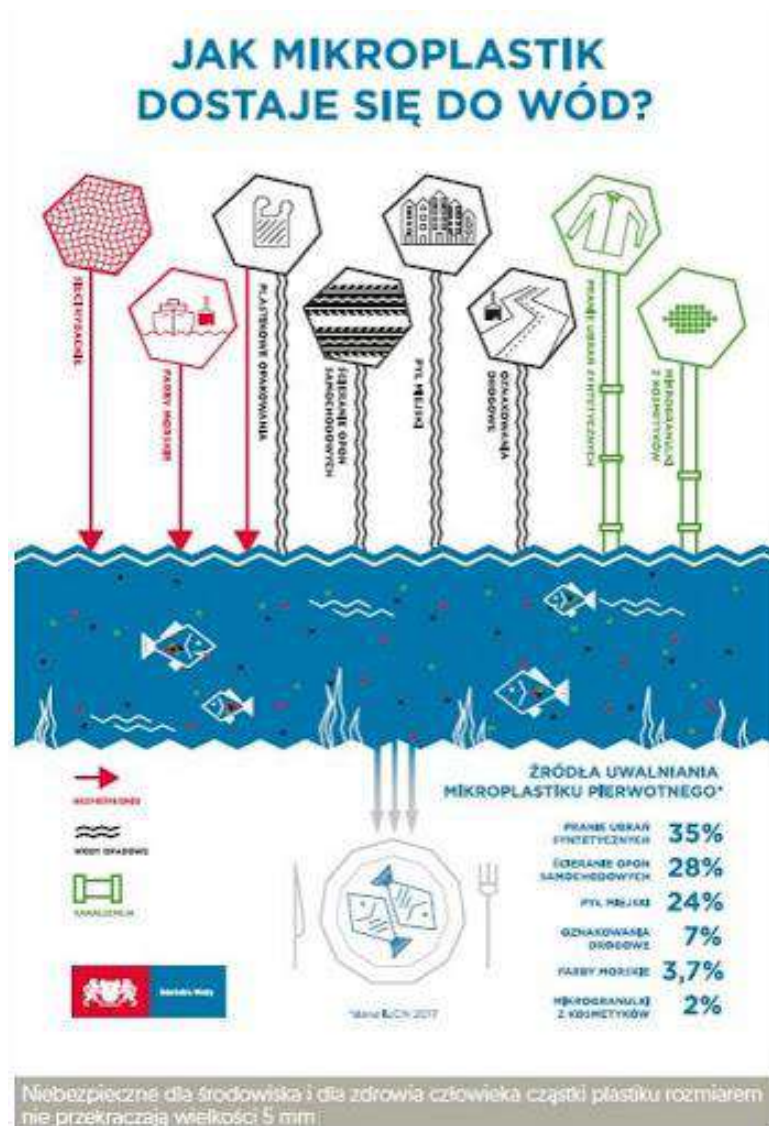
JAK MIKROPLASTIK DOSTAJE SIĘ DO WÓD?

SIECI RYBACKIE

FARBY MORSKIE

PLASTIKOWE OPAKOWANIA

ŚCIERANIE OPON SAMOCHODOWYCH

PYŁ MIEJSKI

OZNAKOWANIA DROGOWE

PRANIE UBRAŃ SYNTETYCZNYCH

MIKROGRANULKI Z KOSMETYKÓW

BEZPOŚREDNIO

WODY OPADOWE

KANALIZACJA

ŹRÓDŁA UWALNIANIA MIKROPLASTIKU PIERWOTNEGO*

| | |
|---|---|
| PRANIE UBRAŃ SYNTETYCZNYCH | 35% |
| ŚCIERANIE OPON SAMOCHODOWYCH | 28% |
| PYŁ MIEJSKI | 24% |
| OZNAKOWANIA DROGOWE | 7% |
| FARBY MORSKIE | 3,7% |
| MIKROGRANULKI Z KOSMETYKÓW | 2% |

*dane IUCN 2017

Gdańskie Wody

Niebezpieczne dla środowiska i dla zdrowia człowieka cząstki plastiku rozmiarem nie przekraczają wielkości 5 mm